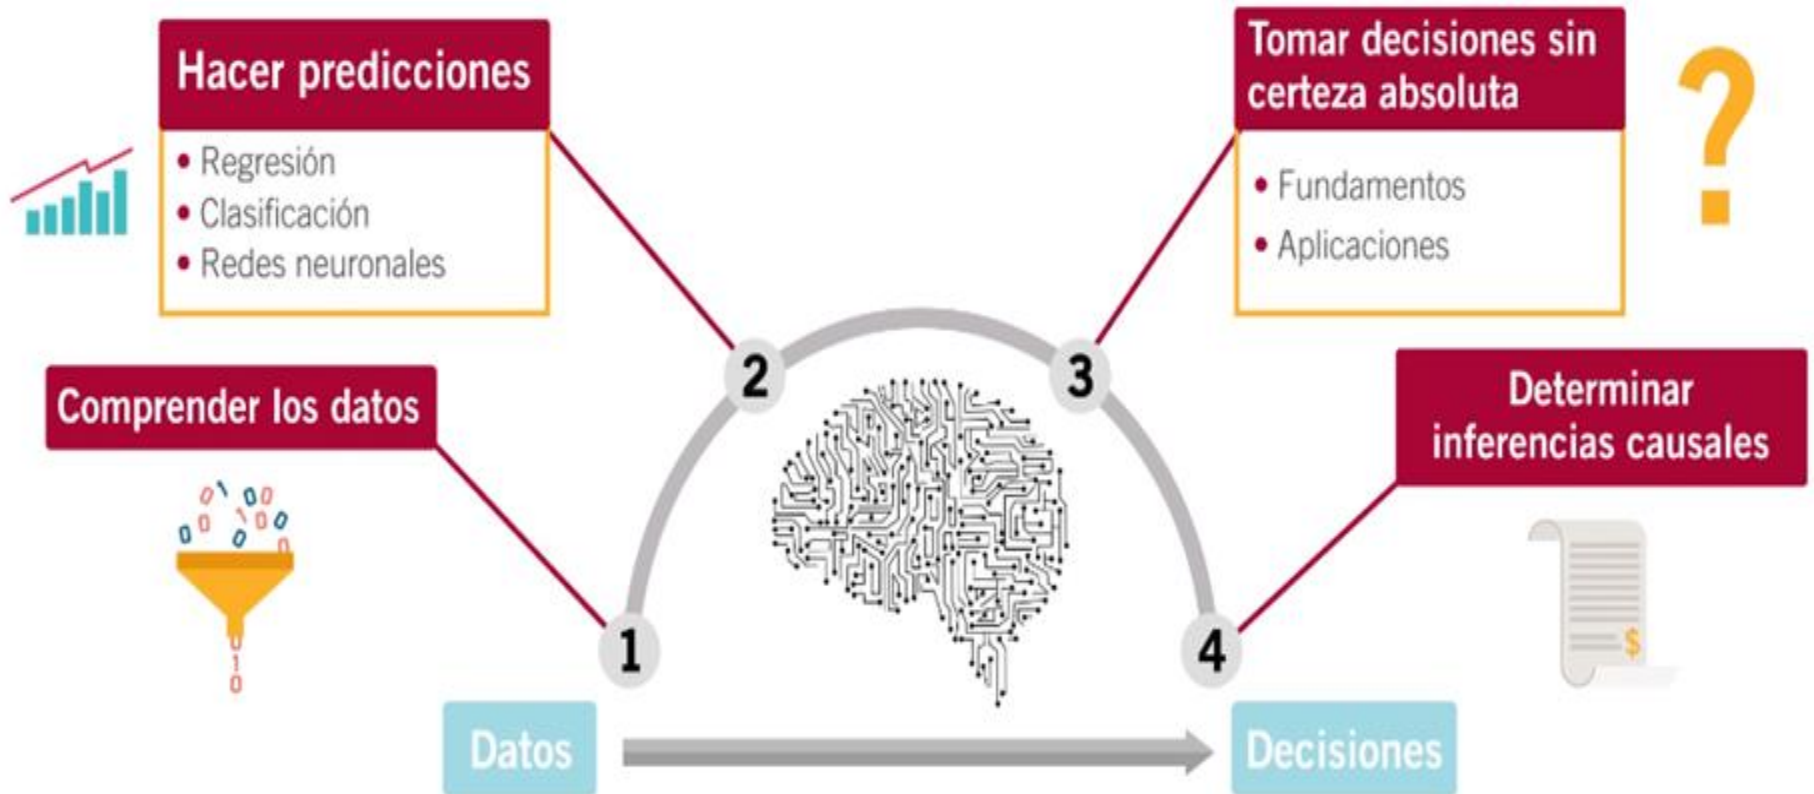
Hacer predicciones
• Regresión
• Clasificación
• Redes neuronales

Tomar decisiones sin certeza absoluta
• Fundamentos
• Aplicaciones

?

Comprender los datos

0 1 0 0
0 0 1 0 0
0 0
0
1
0

2

3

Determinar inferencias causales

1

4

$

Datos

Decisiones